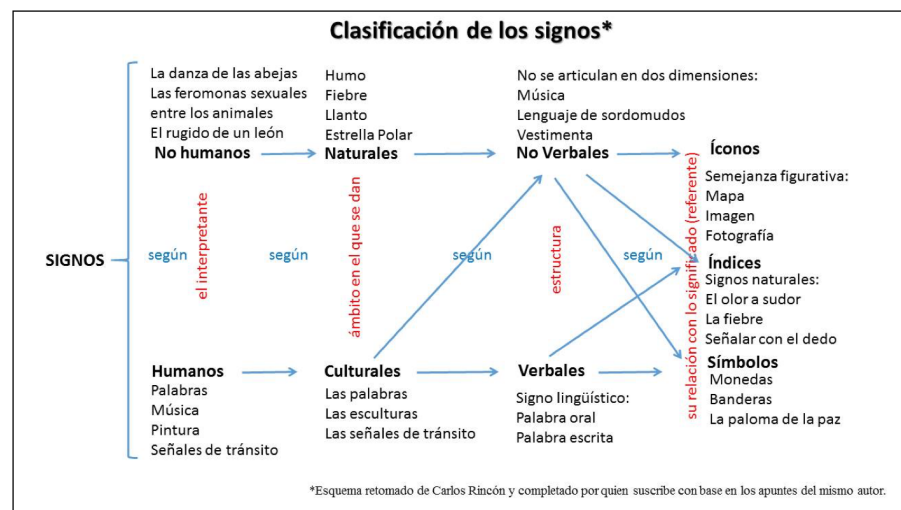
Clasificación de los signos*

SIGNOS

La danza de las abejas
Las feromonas sexuales entre los animales
El rugido de un león
No humanos

Humanos
Palabras
Música
Pintura
Señales de tránsito

según
el interpretante

Humo
Fiebre
Llanto
Estrella Polar
Naturales

Culturales
Las palabras
Las esculturas
Las señales de tránsito

según
ámbito en el que se dan

No se articulan en dos dimensiones:
Música
Lenguaje de sordomudos
Vestimenta
No Verbales

Verbales
Signo lingüístico:
Palabra oral
Palabra escrita

según
estructura

según
su relación con lo significado (referente)

Íconos
Semejanza figurativa:
Mapa
Imagen
Fotografía

Índices
Signos naturales:
El olor a sudor
La fiebre
Señalar con el dedo

Símbolos
Monedas
Banderas
La paloma de la paz

*Esquema retomado de Carlos Rincón y completado por quien suscribe con base en los apuntes del mismo autor.